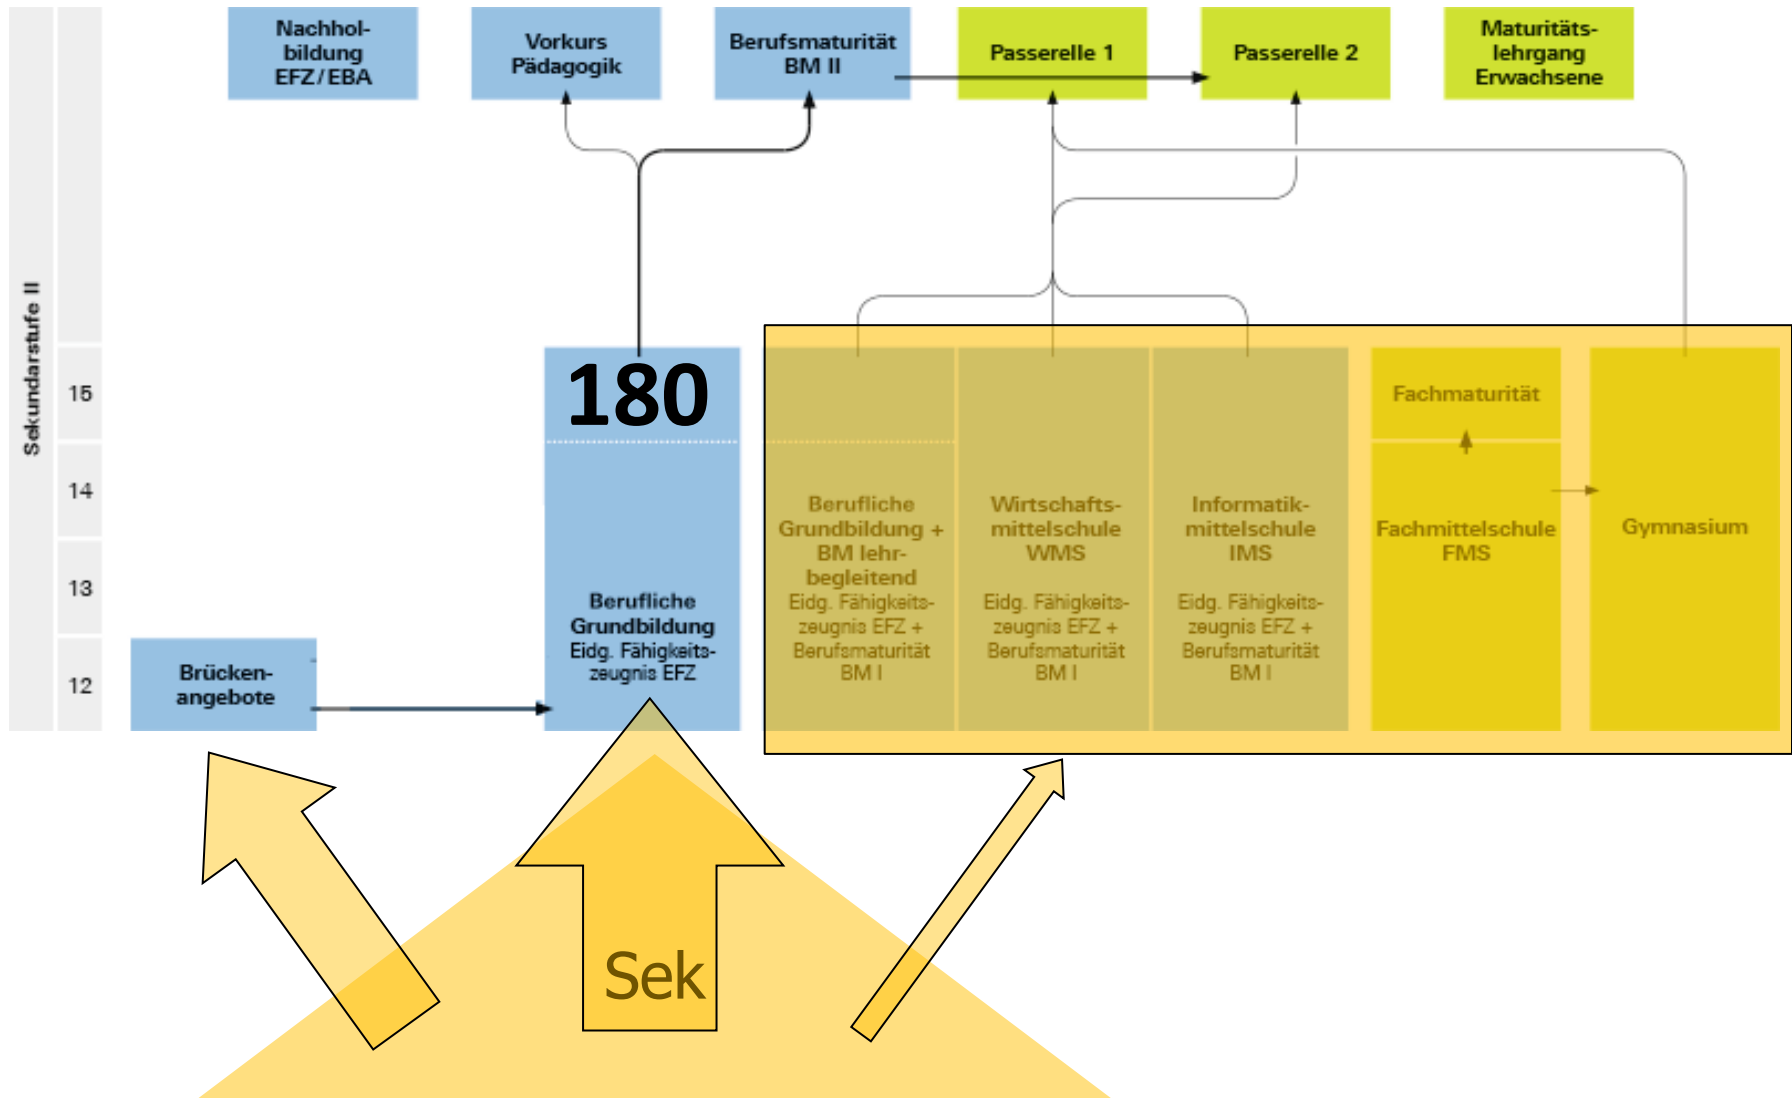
Nachholbildung EFZ / EBA

Vorkurs Pädagogik

Berufsmaturität BM II

Passerelle 1

Passerelle 2

Maturitätslehrgang Erwachsene

Sekundarstufe II

15

14

13

12

180

Berufliche Grundbildung Eidg. Fähigkeitszeugnis EFZ

Brückenangebote

Berufliche Grundbildung + BM lehrbegleitend Eidg. Fähigkeitszeugnis EFZ + Berufsmaturität BM I

Wirtschaftsmittelschule WMS Eidg. Fähigkeitszeugnis EFZ + Berufsmaturität BM I

Informatikmittelschule IMS Eidg. Fähigkeitszeugnis EFZ + Berufsmaturität BM I

Fachmaturität

Fachmittelschule FMS

Gymnasium

Sek